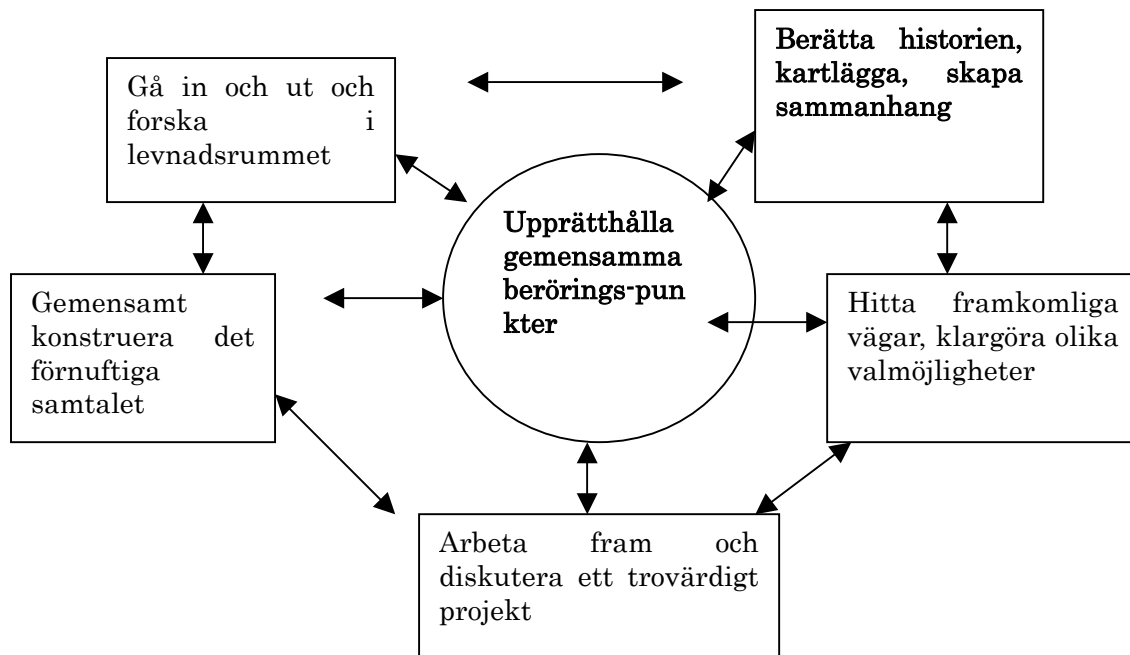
Gå in och ut och forska i levnadsrummet

Berätta historien, kartlägga, skapa sammanhang

Upprätthålla gemensamma berörings-pun kter

Gemensamt konstruera det förnuftiga samtalet

Hitta framkomliga vägar, klargöra olika valmöjligheter

Arbeta fram och diskutera ett trovärdigt projekt